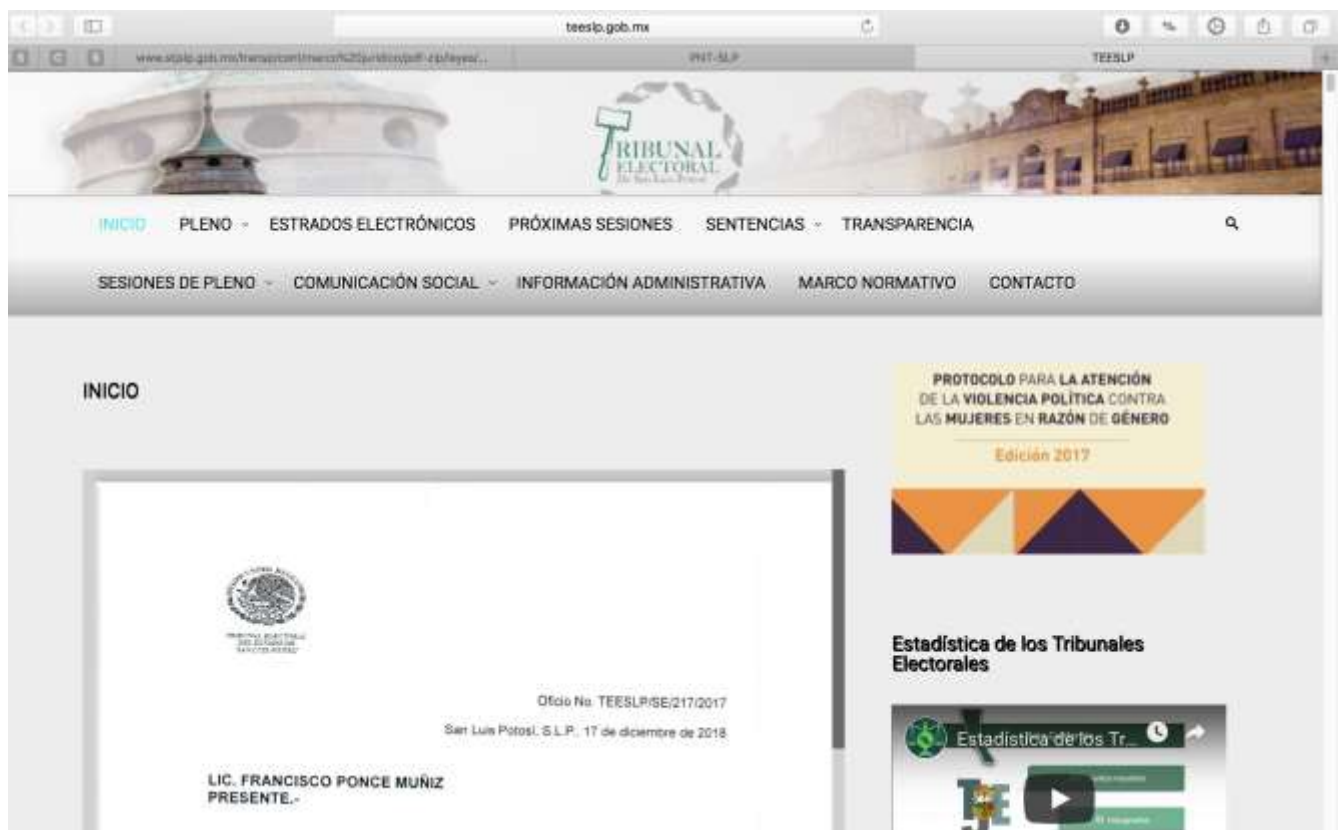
teeslp.gob.mx

www.stslp.gob.mx/transparent/marco%20juridico/pdf-zip/leyes/... PNT-SLP TEESLP

TRIBUNAL ELECTORAL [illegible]

INICIO PLENO ESTRADOS ELECTRÓNICOS PRÓXIMAS SESIONES SENTENCIAS TRANSPARENCIA

SESIONES DE PLENO COMUNICACIÓN SOCIAL INFORMACIÓN ADMINISTRATIVA MARCO NORMATIVO CONTACTO

INICIO

PROTOCOLO PARA LA ATENCIÓN DE LA VIOLENCIA POLÍTICA CONTRA LAS MUJERES EN RAZÓN DE GÉNERO

Edición 2017

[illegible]

Oficio No. TEESLP/SE/217/2017

San Luis Potosí, S.L.P., 17 de diciembre de 2018

LIC. FRANCISCO PONCE MUÑIZ
PRESENTE.-

Estadística de los Tribunales Electorales

Estadística de los Tr...